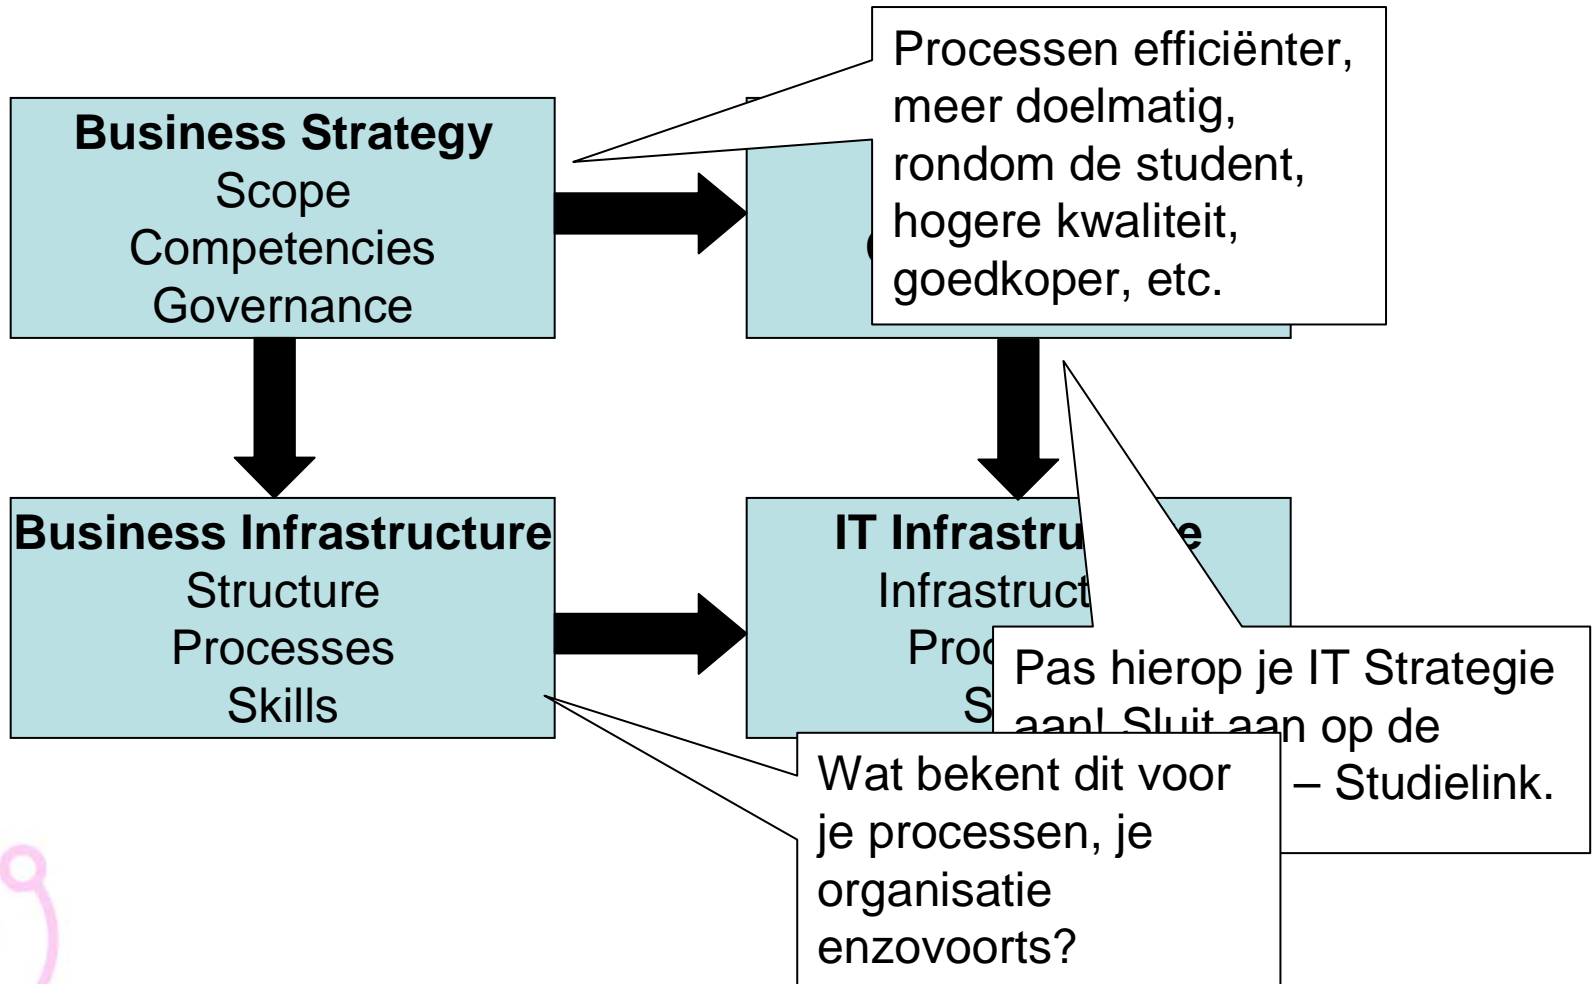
Business Strategy
Scope
Competencies
Governance

Processen efficiënter, meer doelmatig, rondom de student, hogere kwaliteit, goedkoper, etc.

Business Infrastructure
Structure
Processes
Skills

IT Infrastru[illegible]e
Infrastruct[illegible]
Proc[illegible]
S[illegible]

Pas hierop je IT Strategie aan! Sluit aan op de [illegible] – Studielink.

Wat bekent dit voor je processen, je organisatie enzovoorts?